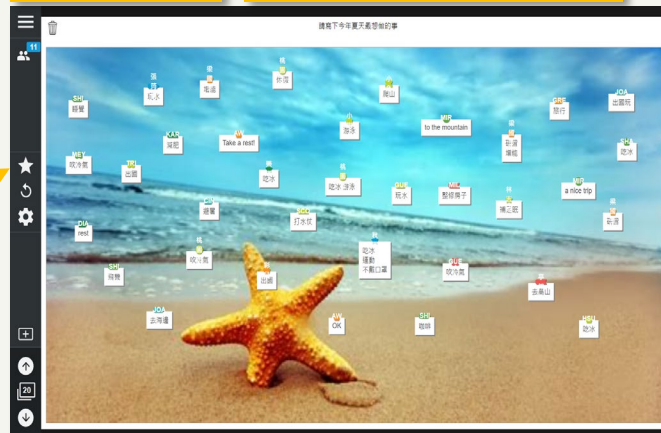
請寫下今年夏天最想做的事

11

20

SHI
睡覺

張
玩水

趙
衝浪

林
旅遊

陳
爬山

JOA
出國玩

KAI
滑板

Take a rest!

游泳

MIF
to the mountain

旅行

吃冰

MEY
吹冷氣

出國

吃冰

吃冰 游泳

玩水

MIF
整個房子

睡之前

a nice trip

旅遊

游泳

DIA
rest

打水仗

吃冰
運動
不戴口罩

吹冷氣

SHI
玩耍

吹冷氣

出國

吹冷氣

去爬山

JOA
去海邊

OK

SHI
遊玩

吃冰